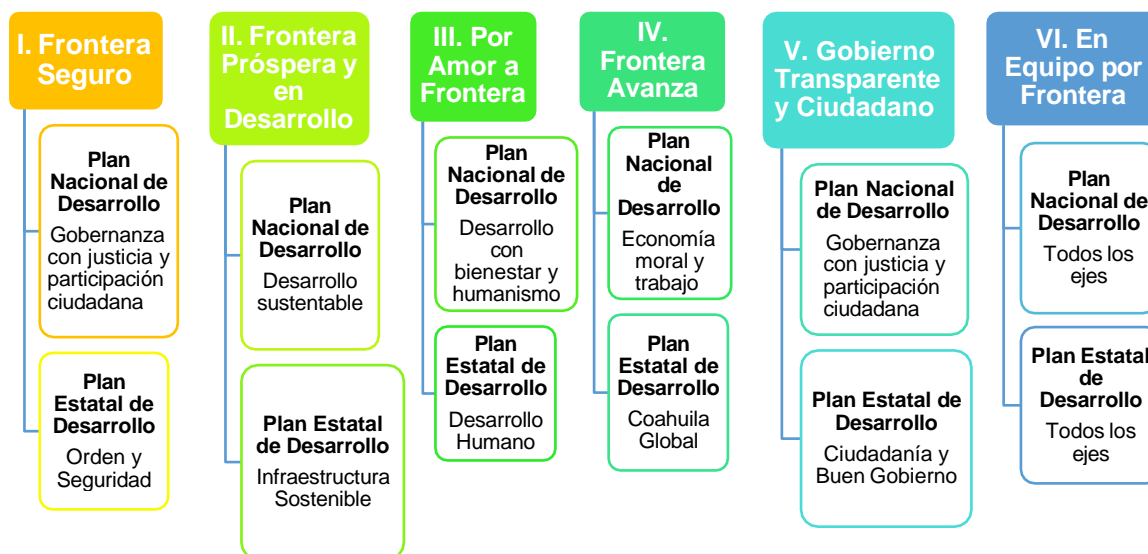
I. Frontera Seguro

Plan Nacional de Desarrollo
Gobernanza con justicia y participación ciudadana

Plan Estatal de Desarrollo
Orden y Seguridad

II. Frontera Próspera y en Desarrollo

Plan Nacional de Desarrollo
Desarrollo sustentable

Plan Estatal de Desarrollo
Infraestructura Sostenible

III. Por Amor a Frontera

Plan Nacional de Desarrollo
Desarrollo con bienestar y humanismo

Plan Estatal de Desarrollo
Desarrollo Humano

IV. Frontera Avanza

Plan Nacional de Desarrollo
Economía moral y trabajo

Plan Estatal de Desarrollo
Coahuila Global

V. Gobierno Transparente y Ciudadano

Plan Nacional de Desarrollo
Gobernanza con justicia y participación ciudadana

Plan Estatal de Desarrollo
Ciudadanía y Buen Gobierno

VI. En Equipo por Frontera

Plan Nacional de Desarrollo
Todos los ejes

Plan Estatal de Desarrollo
Todos los ejes